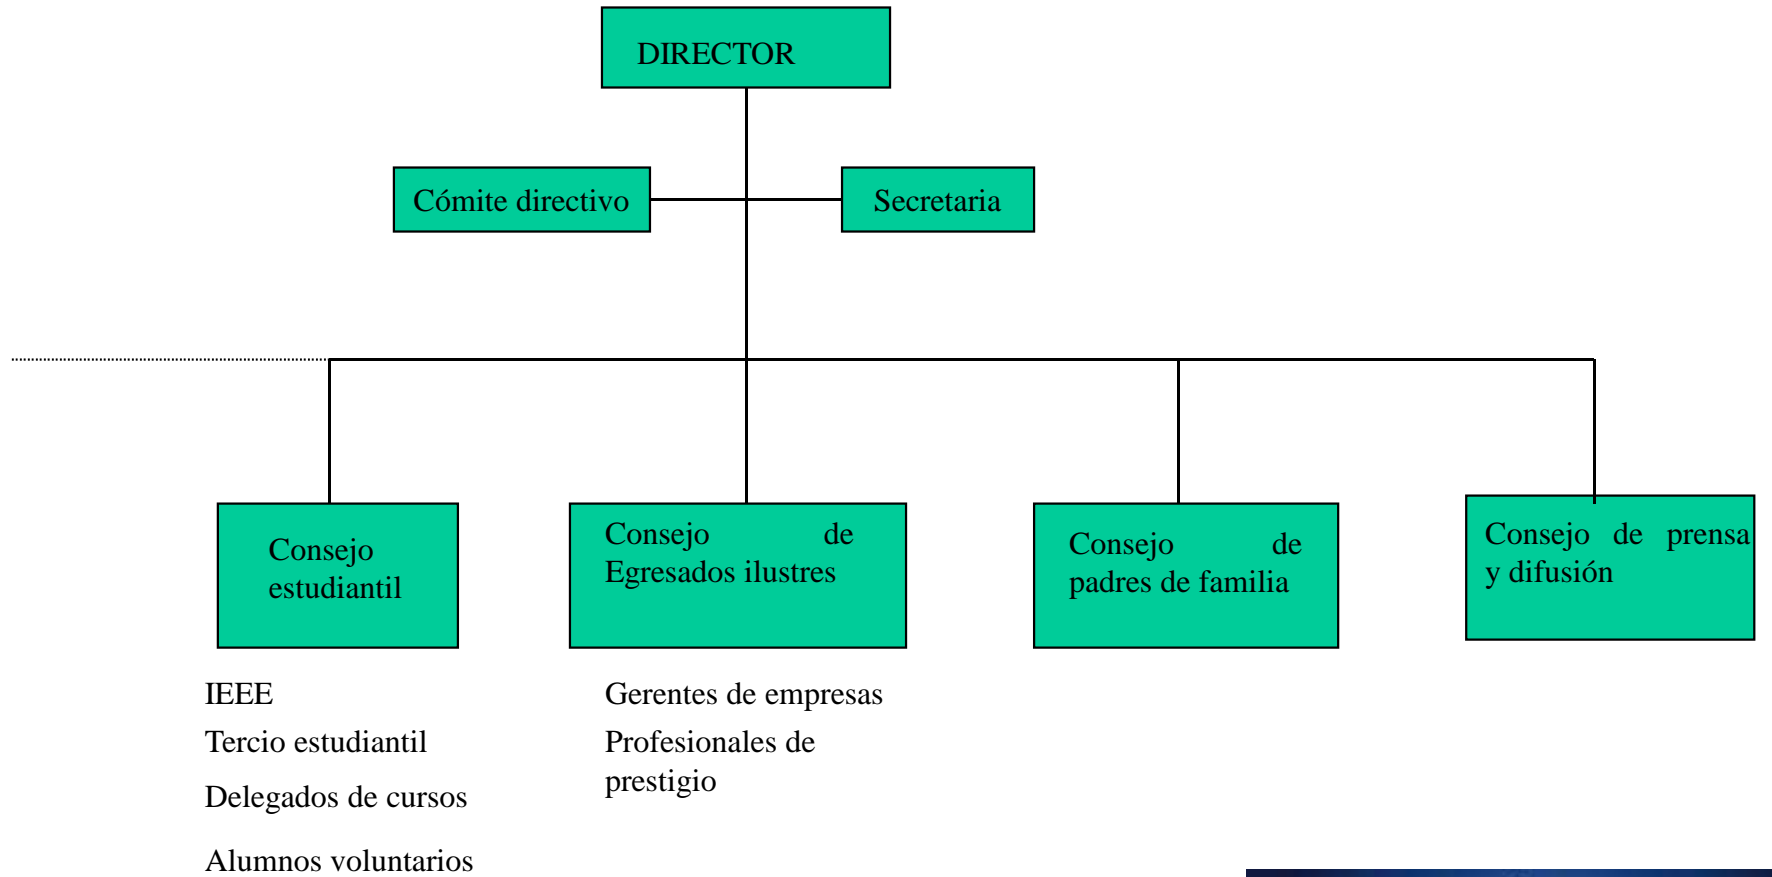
DIRECTOR

Cómite directivo

Secretaria

Consejo estudiantil

Consejo de Egresados ilustres

Consejo de padres de familia

Consejo de prensa y difusión

IEEE

Tercio estudiantil

Delegados de cursos

Alumnos voluntarios

Gerentes de empresas

Profesionales de prestigio